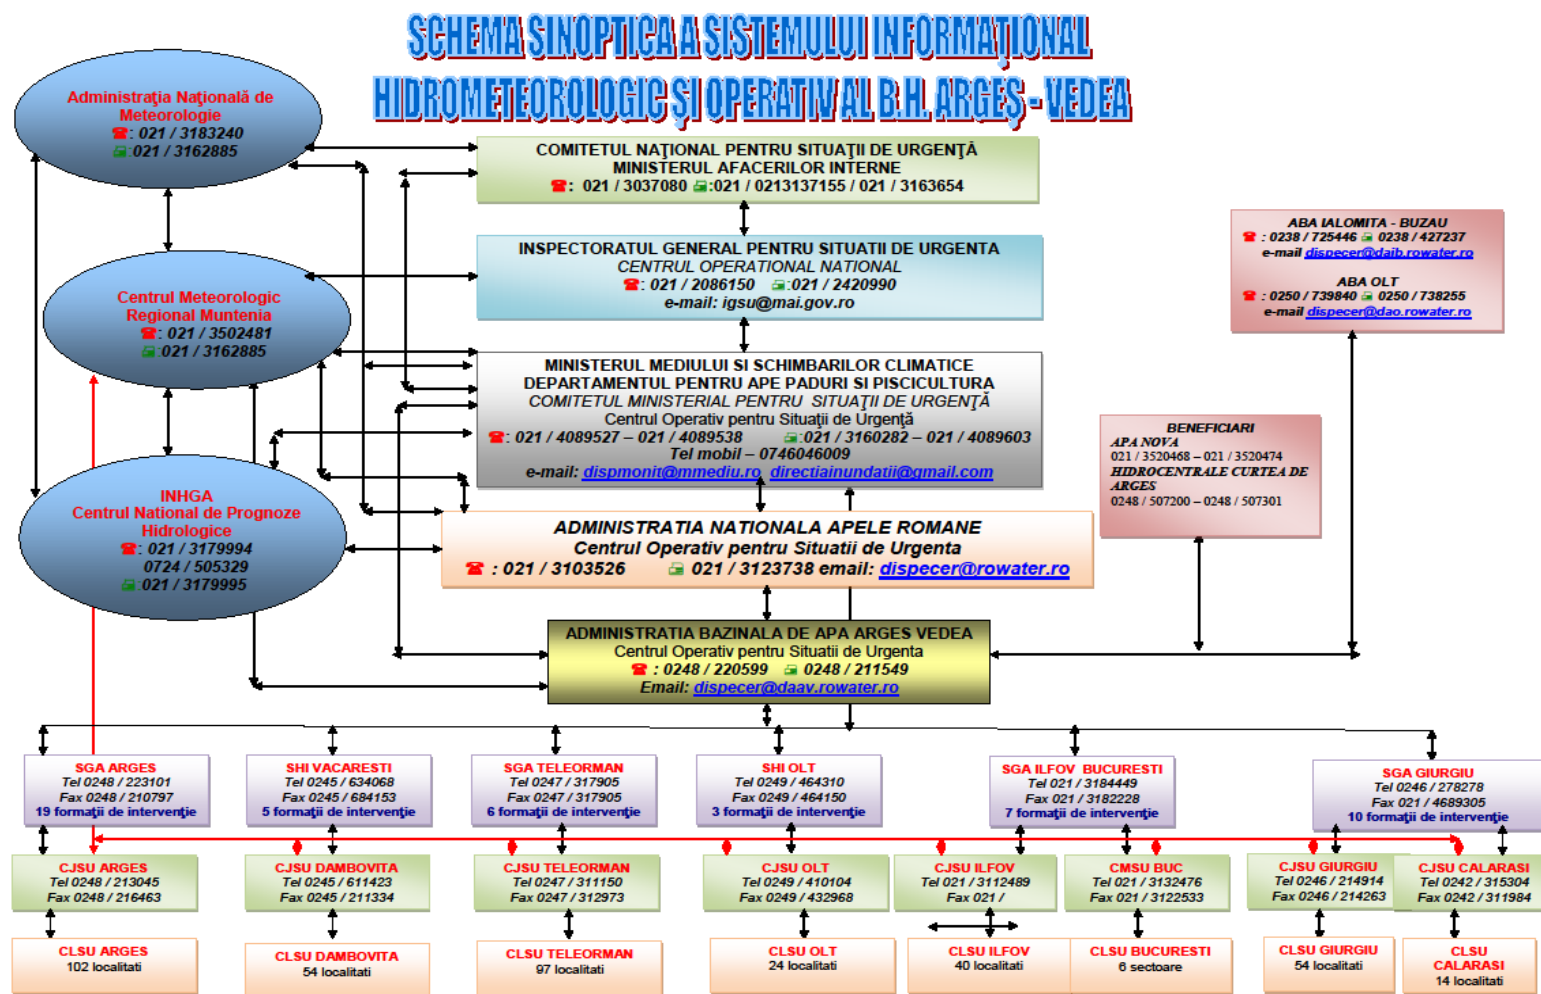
SCHEMA SINOPTICA A SISTEMULUI INFORMAŢIONAL HIDROMETEOROLOGIC ŞI OPERATIV AL B.H. ARGEŞ - VEDEA

Administraţia Naţională de Meteorologie
: 021 / 3183240
: 021 / 3162885

COMITETUL NAŢIONAL PENTRU SITUAŢII DE URGENŢĂ
MINISTERUL AFACERILOR INTERNE
: 021 / 3037080 :021 / 0213137155 / 021 / 3163654

INSPECTORATUL GENERAL PENTRU SITUATII DE URGENTA
CENTRUL OPERATIONAL NATIONAL
: 021 / 2086150 :021 / 2420990
e-mail: igsu@mai.gov.ro

ABA IALOMITA - BUZAU
: 0238 / 725446 0238 / 427237
e-mail dispecer@daib.rowater.ro

ABA OLT
: 0250 / 739840 0250 / 738255
e-mail dispecer@dao.rowater.ro

Centrul Meteorologic Regional Muntenia
: 021 / 3502481
: 021 / 3162885

MINISTERUL MEDIULUI SI SCHIMBARILOR CLIMATICE
DEPARTAMENTUL PENTRU APE PADURI SI PISCICULTURA
COMITETUL MINISTERIAL PENTRU SITUAŢII DE URGENŢĂ
Centrul Operativ pentru Situaţii de Urgenţă
: 021 / 4089527 – 021 / 4089538 :021 / 3160282 – 021 / 4089603
Tel mobil – 0746046009
e-mail: dispmonit@mmediu.ro directiainundatii@gmail.com

BENEFICIARI
APA NOVA
021 / 3520468 – 021 / 3520474
HIDROCENTRALE CURTEA DE ARGES
0248 / 507200 – 0248 / 507301

INHGA
Centrul National de Prognoze Hidrologice
: 021 / 3179994
0724 / 505329
: 021 / 3179995

ADMINISTRATIA NATIONALA APELE ROMANE
Centrul Operativ pentru Situatii de Urgenta
: 021 / 3103526 021 / 3123738 email: dispecer@rowater.ro

ADMINISTRATIA BAZINALA DE APA ARGES VEDEA
Centrul Operativ pentru Situatii de Urgenta
: 0248 / 220599 0248 / 211549
Email: dispecer@daav.rowater.ro

SGA ARGES
Tel 0248 / 223101
Fax 0248 / 210797
19 formaţii de intervenţie

SHI VACARESTI
Tel 0245 / 634068
Fax 0245 / 684153
5 formaţii de intervenţie

SGA TELEORMAN
Tel 0247 / 317905
Fax 0247 / 317905
6 formaţii de intervenţie

SHI OLT
Tel 0249 / 464310
Fax 0249 / 464150
3 formaţii de intervenţie

SGA ILFOV BUCURESTI
Tel 021 / 3184449
Fax 021 / 3182228
7 formaţii de intervenţie

SGA GIURGIU
Tel 0246 / 278278
Fax 021 / 4689305
10 formaţii de intervenţie

CJSU ARGES
Tel 0248 / 213045
Fax 0248 / 216463

CJSU DAMBOVITA
Tel 0245 / 611423
Fax 0245 / 211334

CJSU TELEORMAN
Tel 0247 / 311150
Fax 0247 / 312973

CJSU OLT
Tel 0249 / 410104
Fax 0249 / 432968

CJSU ILFOV
Tel 021 / 3112489
Fax 021 /

CMSU BUC
Tel 021 / 3132476
Fax 021 / 3122533

CJSU GIURGIU
Tel 0246 / 214914
Fax 0246 / 214263

CJSU CALARASI
Tel 0242 / 315304
Fax 0242 / 311984

CLSU ARGES
102 localitati

CLSU DAMBOVITA
54 localitati

CLSU TELEORMAN
97 localitati

CLSU OLT
24 localitati

CLSU ILFOV
40 localitati

CLSU BUCURESTI
6 sectoare

CLSU GIURGIU
54 localitati

CLSU CALARASI
14 localitati